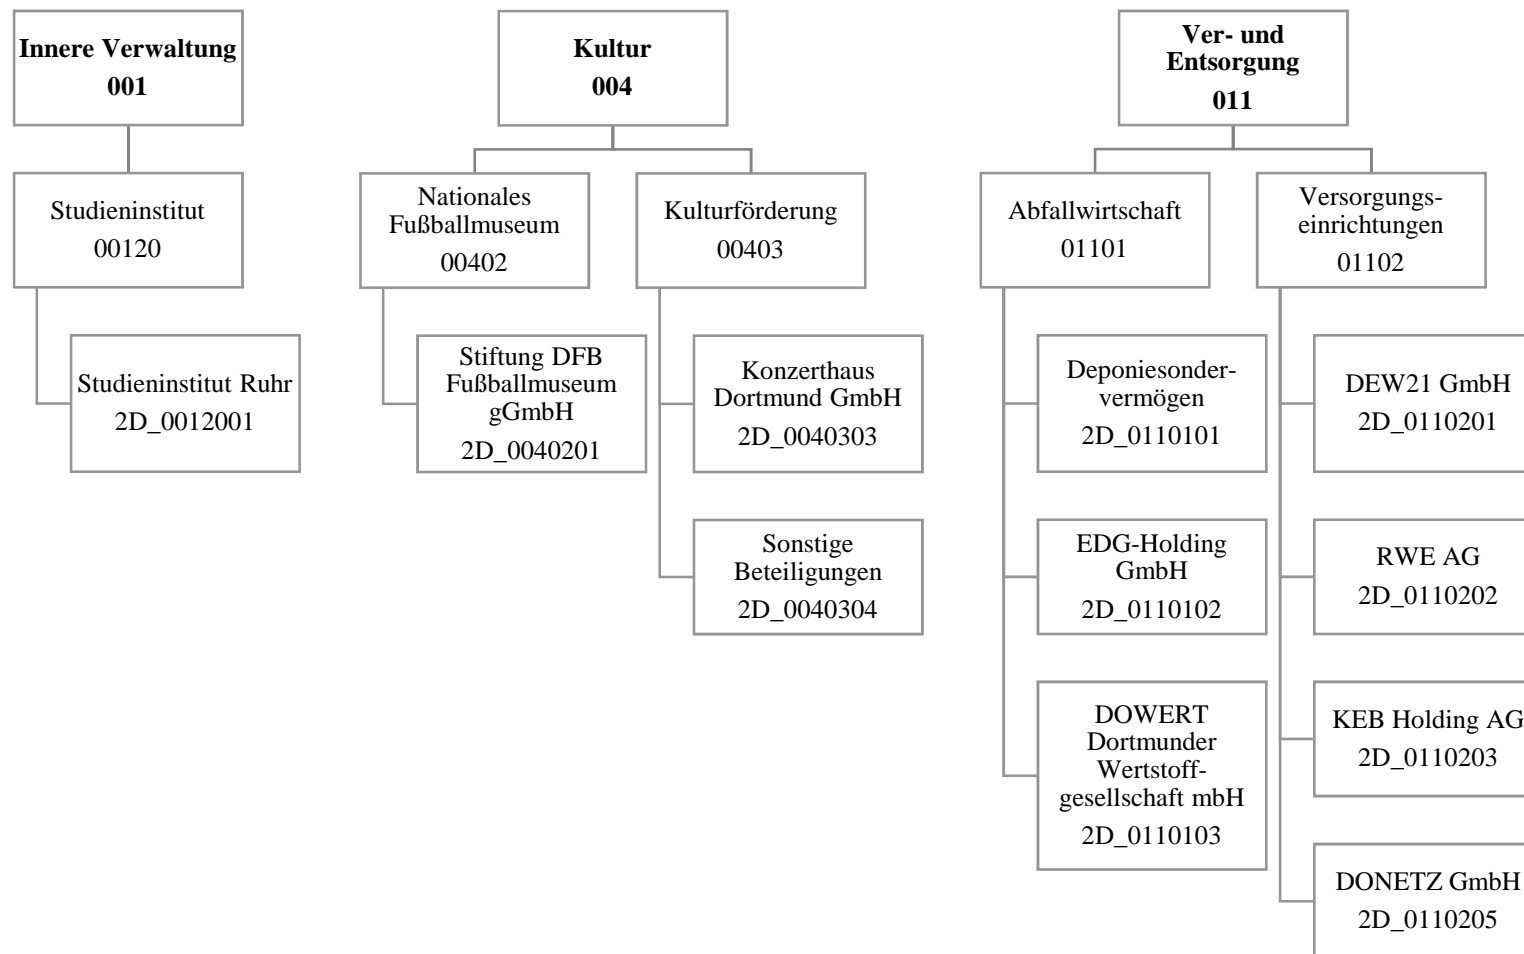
**Innere Verwaltung**
**001**

Studieninstitut
00120

Studieninstitut Ruhr
2D_0012001

**Kultur**
**004**

Nationales Fußballmuseum
00402

Stiftung DFB Fußballmuseum gGmbH
2D_0040201

Kulturförderung
00403

Konzerthaus Dortmund GmbH
2D_0040303

Sonstige Beteiligungen
2D_0040304

**Ver- und Entsorgung**
**011**

Abfallwirtschaft
01101

Deponiesondervermögen
2D_0110101

EDG-Holding GmbH
2D_0110102

DOWERT Dortmunder Wertstoffgesellschaft mbH
2D_0110103

Versorgungseinrichtungen
01102

DEW21 GmbH
2D_0110201

RWE AG
2D_0110202

KEB Holding AG
2D_0110203

DONETZ GmbH
2D_0110205